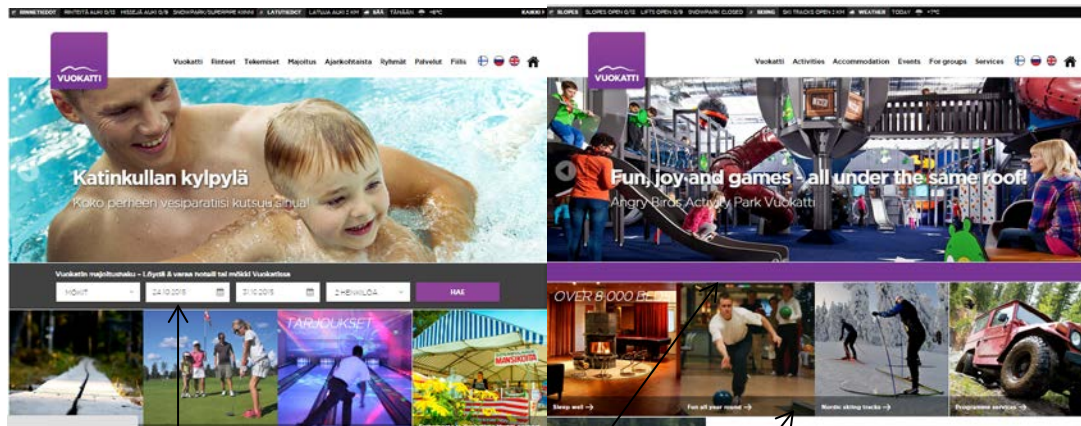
RINNETIEDOT RINTEITÄ AUKI 0/12 HISSEJÄ AUKI 0/9 SNOWPARK/SUPERPIPE KIINNI LATUTIEDOT LATUJA AUKI 2 KM SÄÄ TÄNÄÄN +8°C

VUOKATTI

Vuokatti Rinteet Tekemiset Majoitus Ajankohtaista Ryhmät Palvelut Fiilis

Katinkullan kylpylä

Koko perheen vesiparatiisi kutsuu sinua!

Vuokatin majoitushaku – Löydä & varaa hotelli tai mökki Vuokatista

MÖKIT 24.10.2015 31.10.2015 2 HENKILÖÄ HAE

TARJOUKSET

MANSIKOITA

RAKKI SLOPES SLOPES OPEN 0/12 LIFTS OPEN 0/9 SNOWPARK CLOSED SKIING SKI TRACKS OPEN 2 KM WEATHER TODAY +7°C

VUOKATTI

Vuokatti Activities Accommodation Events For groups Services

Fun, joy and games - all under the same roof!

Angry Birds Activity Park Vuokatti

OVER 8 000 BE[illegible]

Sleep well →

Fun all year round →

Nordic skiing tracks →

Programme services →